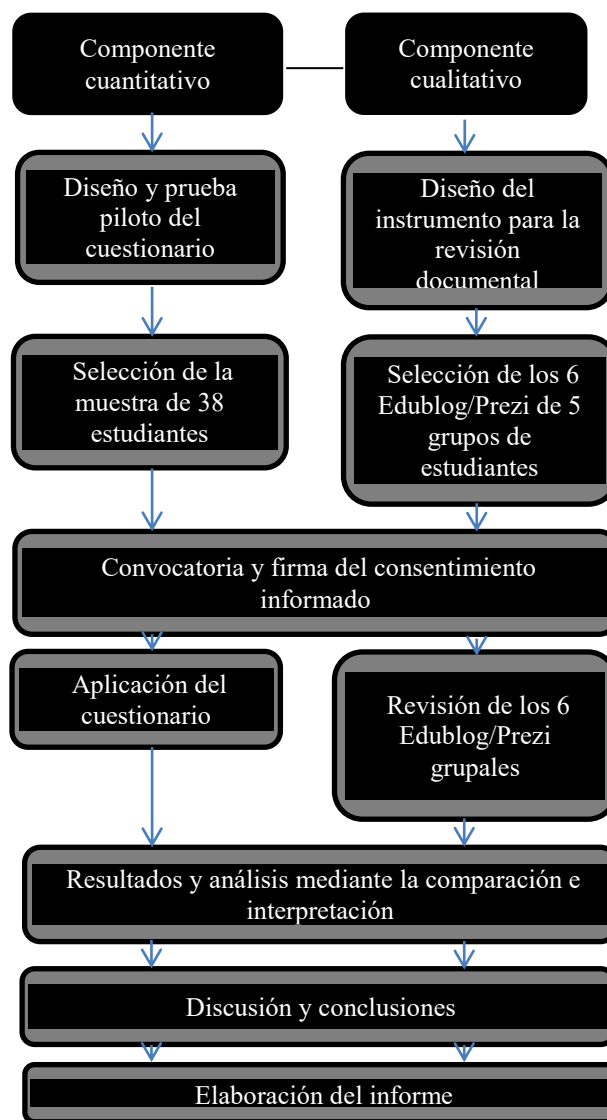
Componente cuantitativo

Componente cualitativo

Diseño y prueba piloto del cuestionario

Diseño del instrumento para la revisión documental

Selección de la muestra de 38 estudiantes

Selección de los 6 Edublog/Prezi de 5 grupos de estudiantes

Convocatoria y firma del consentimiento informado

Aplicación del cuestionario

Revisión de los 6 Edublog/Prezi grupales

Resultados y análisis mediante la comparación e interpretación

Discusión y conclusiones

Elaboración del informe